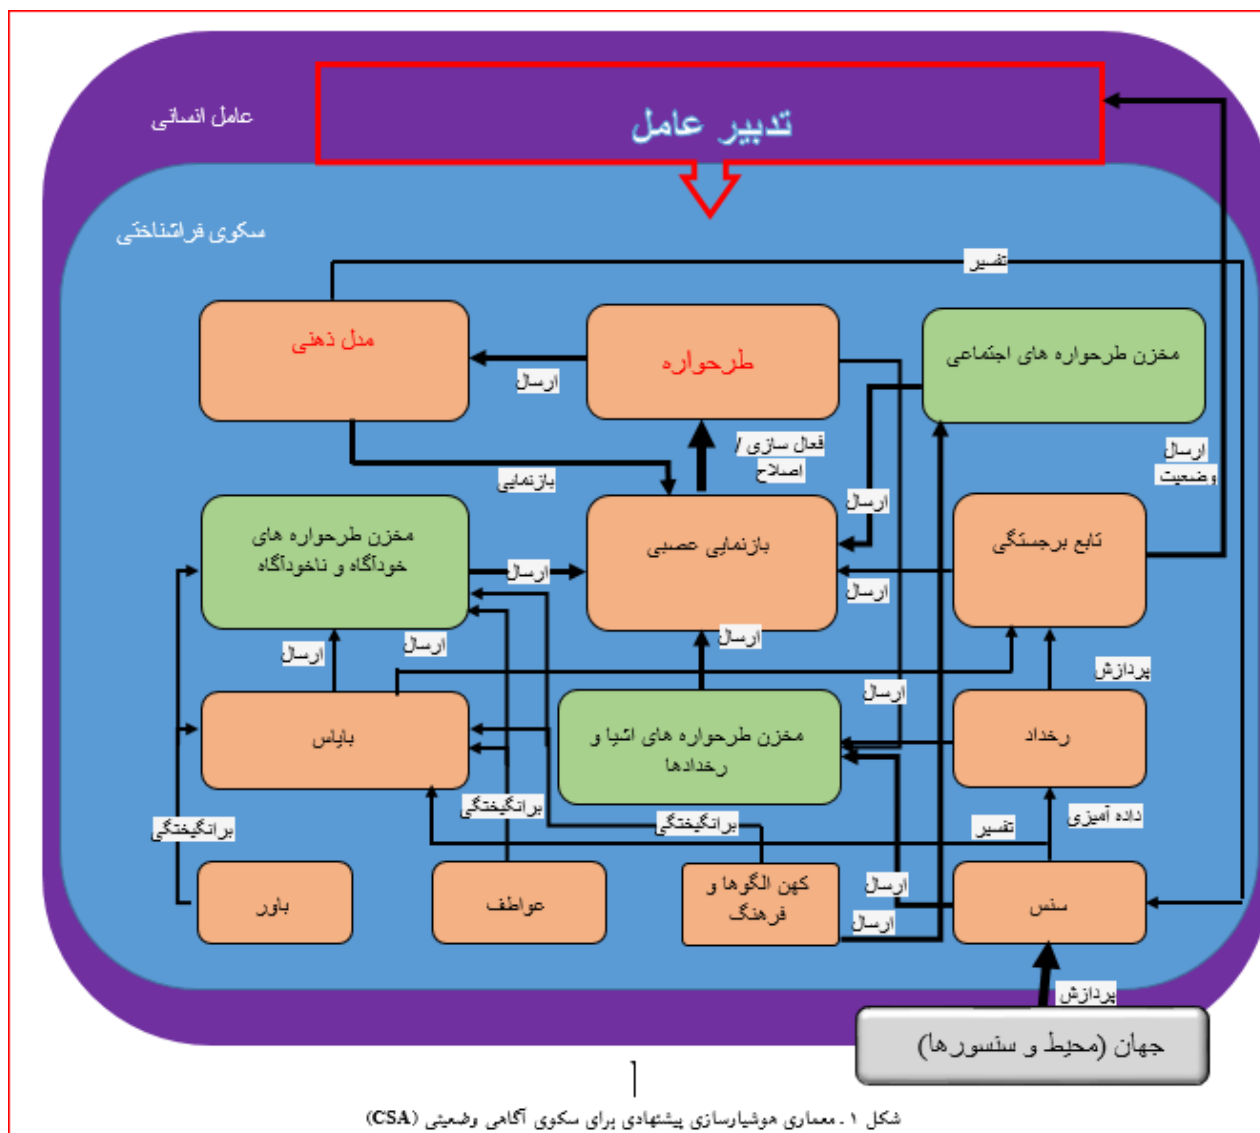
عامل انسانی

تدبیر عامل

سکوی فراشناختی

تفسیر

مدل ذهنی

طرحواره

مخزن طرحواره های اجتماعی

ارسال

فعال سازی / اصلاح

ارسال وضعیت

بازنمایی

ارسال

مخزن طرحواره های خودآگاه و ناخودآگاه

ارسال

بازنمایی عصبی

تابع برجستگی

ارسال

ارسال

ارسال

ارسال

پردازش

ارسال

باپاس

مخزن طرحواره های اشیا و رخدادها

رخداد

برانگیختگی

برانگیختگی

برانگیختگی

تفسیر

داده آمیزی

باور

عواطف

کهن الگوها و فرهنگ

ارسال

ارسال

سنس

پردازش

جهان (محیط و سنسورها)

شکل ۱ . معماری هوشیارسازی پیشنهادی برای سکوی آگاهی وضعیتی (CSA)